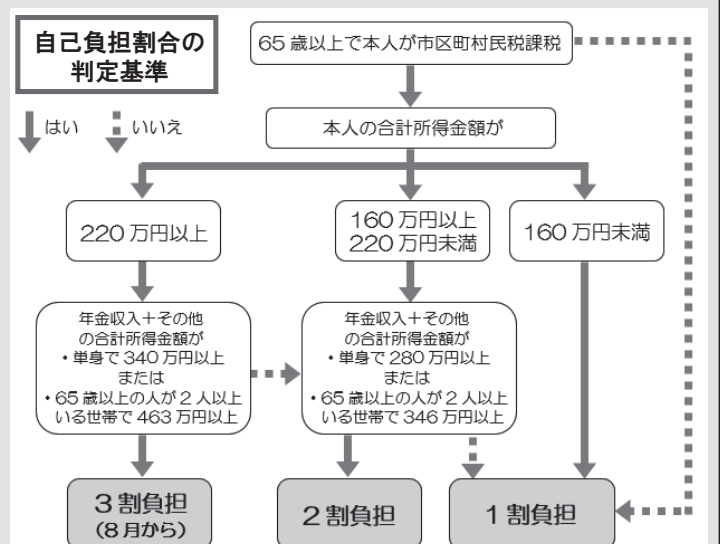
自己負担割合の判定基準

はい　いいえ

65 歳以上で本人が市区町村民税課税

本人の合計所得金額が

220 万円以上

160 万円以上
220 万円未満

160 万円未満

年金収入＋その他の合計所得金額が
・単身で 340 万円以上
または
・65 歳以上の人が 2 人以上いる世帯で 463 万円以上

年金収入＋その他の合計所得金額が
・単身で 280 万円以上
または
・65 歳以上の人が 2 人以上いる世帯で 346 万円以上

3 割負担
（8 月から）

2 割負担

1 割負担